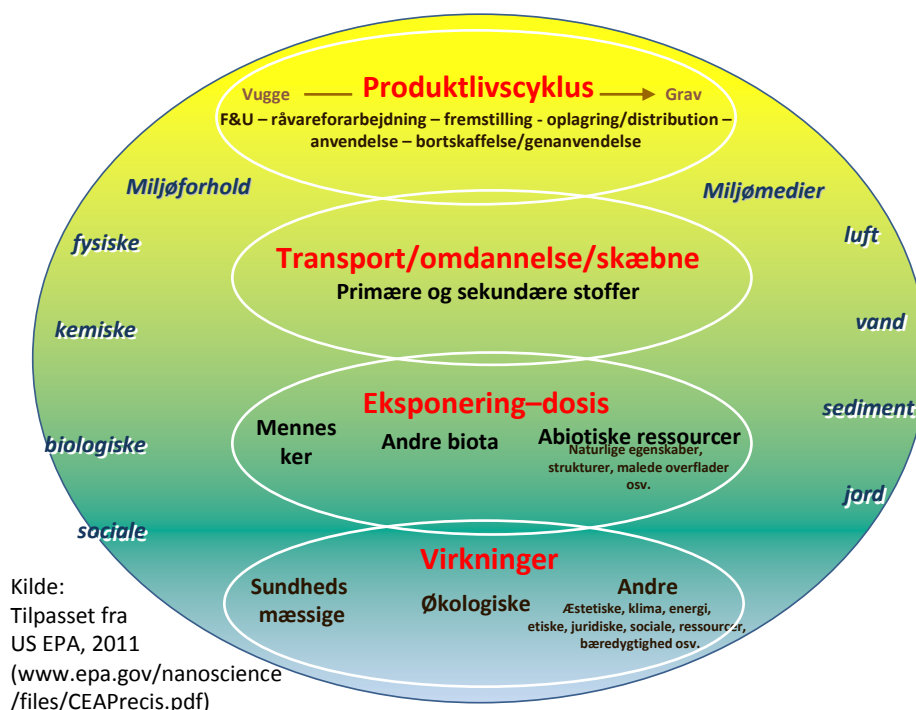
Vugge Produktlivscyklus Grav

F&U – råvareforarbejdning – fremstilling - oplagring/distribution – anvendelse – bortskaffelse/genanvendelse

Miljøforhold

fysiske

kemiske

biologiske

sociale

Miljømedier

luft

vand

sediment

jord

Transport/omdannelse/skæbne

Primære og sekundære stoffer

Eksponering–dosis

Mennes ker

Andre biota

Abiotiske ressourcer

Naturlige egenskaber, strukturer, malede overflader osv.

Virkninger

Sundheds mæssige

Økologiske

Andre

Æstetiske, klima, energi, etiske, juridiske, sociale, ressourcer, bæredygtighed osv.

Kilde: Tilpasset fra US EPA, 2011 (www.epa.gov/nanoscience /files/CEAPrecis.pdf)